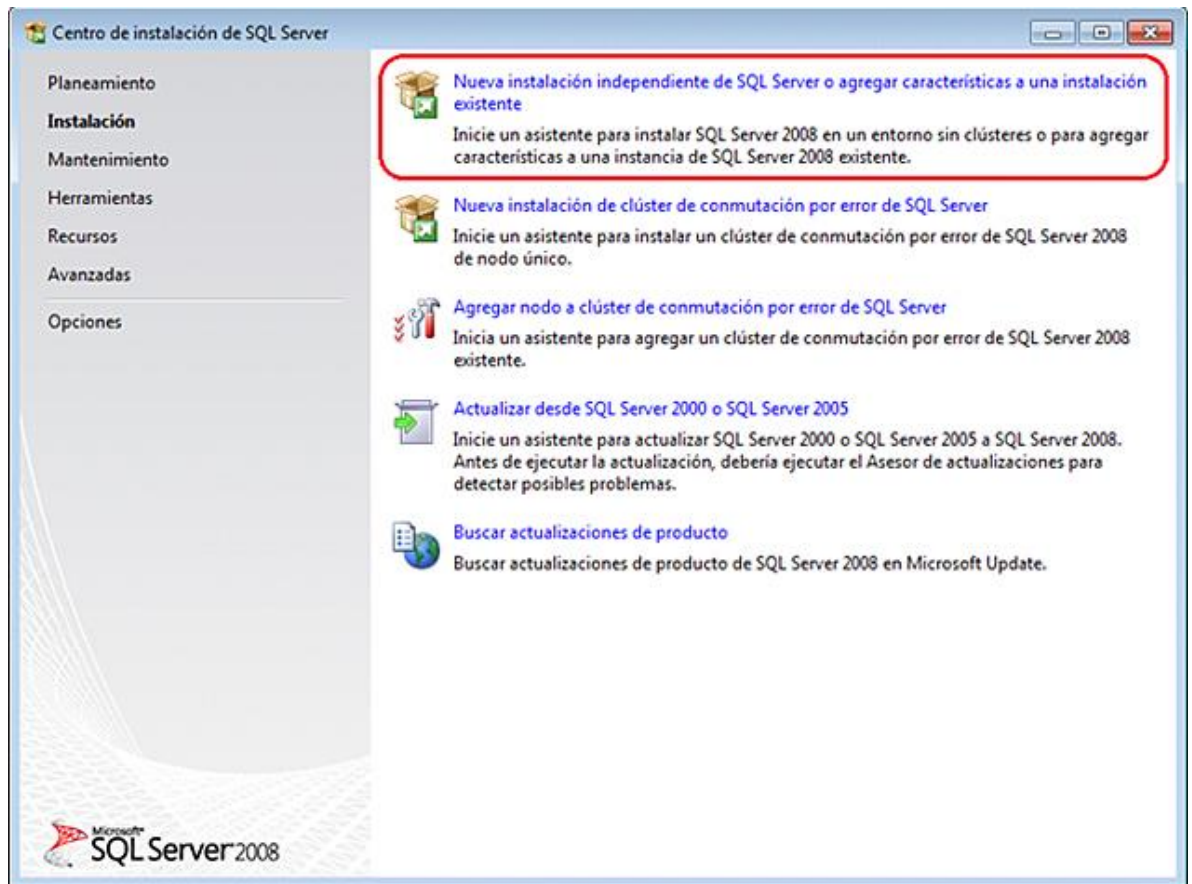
Centro de instalación de SQL Server

Planeamiento
Instalación
Mantenimiento
Herramientas
Recursos
Avanzadas
Opciones

Nueva instalación independiente de SQL Server o agregar características a una instalación existente
Inicie un asistente para instalar SQL Server 2008 en un entorno sin clústeres o para agregar características a una instancia de SQL Server 2008 existente.

Nueva instalación de clúster de conmutación por error de SQL Server
Inicie un asistente para instalar un clúster de conmutación por error de SQL Server 2008 de nodo único.

Agregar nodo a clúster de conmutación por error de SQL Server
Inicia un asistente para agregar un clúster de conmutación por error de SQL Server 2008 existente.

Actualizar desde SQL Server 2000 o SQL Server 2005
Inicie un asistente para actualizar SQL Server 2000 o SQL Server 2005 a SQL Server 2008. Antes de ejecutar la actualización, debería ejecutar el Asesor de actualizaciones para detectar posibles problemas.

Buscar actualizaciones de producto
Buscar actualizaciones de producto de SQL Server 2008 en Microsoft Update.

Microsoft SQL Server 2008